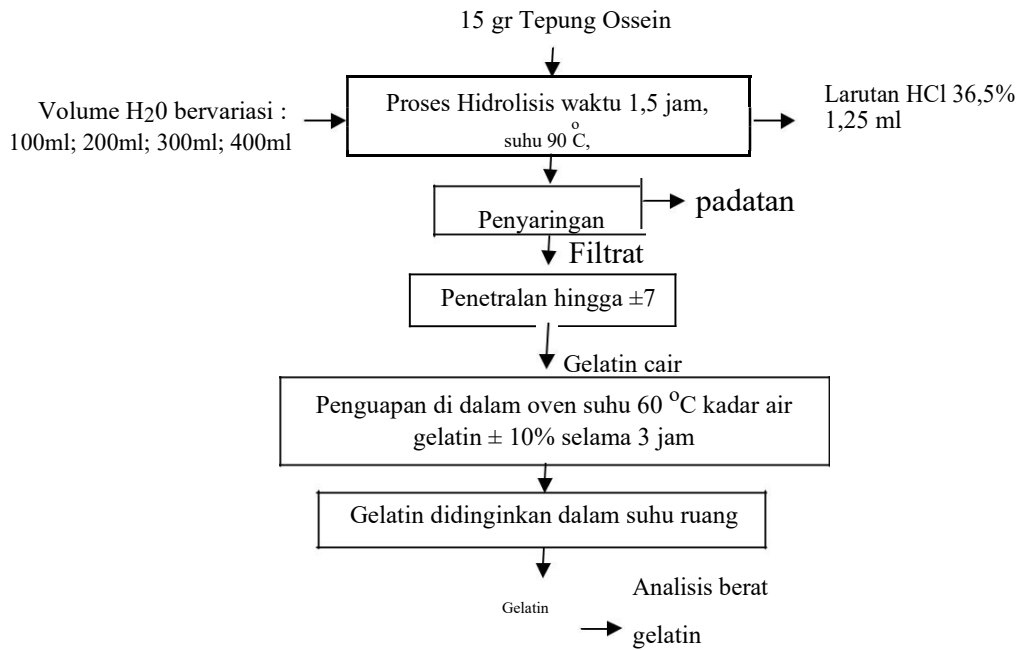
15 gr Tepung Ossein

Volume $H_20$ bervariasi : 100ml; 200ml; 300ml; 400ml

Proses Hidrolisis waktu 1,5 jam, suhu 90 $^oC$,

Larutan HCl 36,5% 1,25 ml

Penyaringan

padatan

Filtrat

Penetralan hingga ±7

Gelatin cair

Penguapan di dalam oven suhu 60 $^oC$ kadar air gelatin ± 10% selama 3 jam

Gelatin didinginkan dalam suhu ruang

Gelatin

Analisis berat gelatin